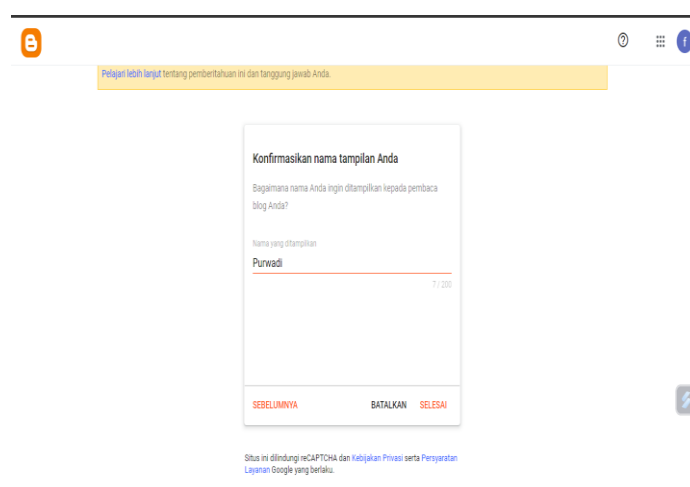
f

Pelajari lebih lanjut tentang pemberitahuan ini dan tanggung jawab Anda.

Konfirmasikan nama tampilan Anda

Bagaimana nama Anda ingin ditampilkan kepada pembaca blog Anda?

Nama yang ditampilkan

Purwadi

7 / 200

SEBELUMNYA

BATALKAN

SELESAI

Situs ini dilindungi reCAPTCHA dan Kebijakan Privasi serta Persyaratan Layanan Google yang berlaku.